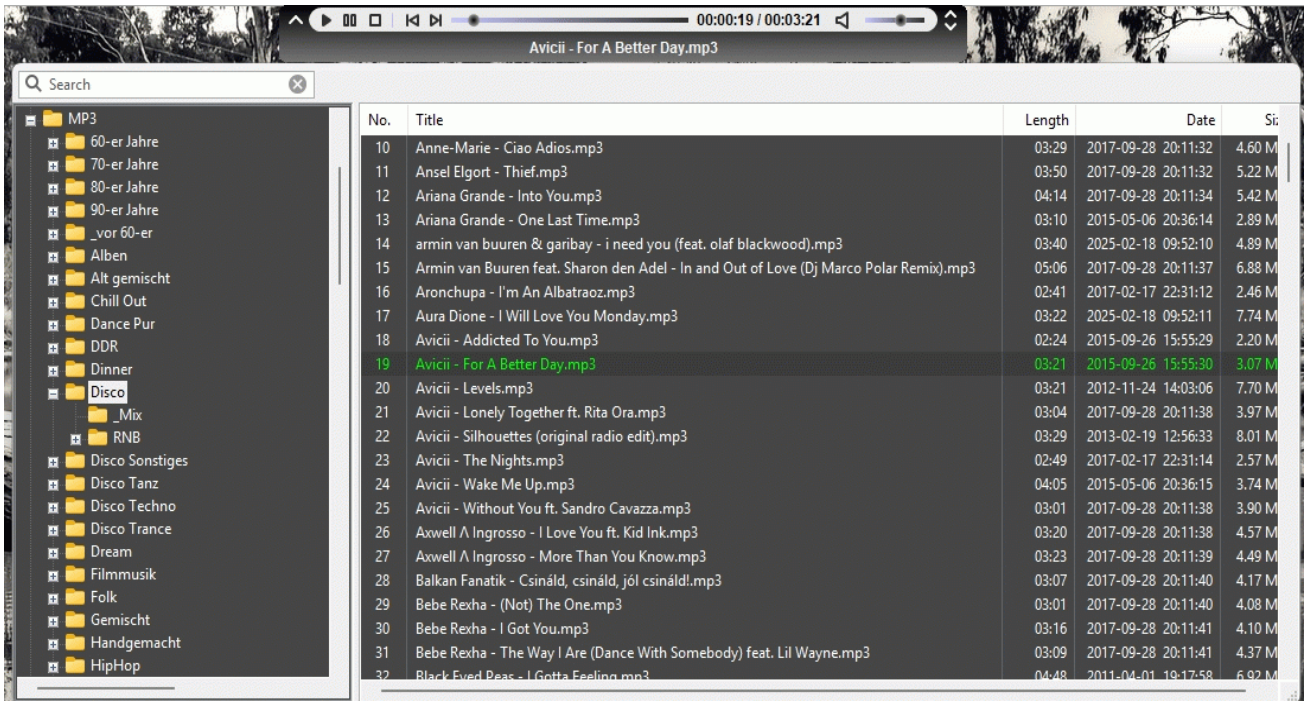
00:00:19 / 00:03:21

Avicii - For A Better Day.mp3

Search

MP3
60-er Jahre
70-er Jahre
80-er Jahre
90-er Jahre
_vor 60-er
Alben
Alt gemischt
Chill Out
Dance Pur
DDR
Dinner
Disco
_Mix
RNB
Disco Sonstiges
Disco Tanz
Disco Techno
Disco Trance
Dream
Filmmusik
Folk
Gemischt
Handgemacht
HipHop

| No. | Title | Length | Date | Si |
|---|---|---|---|---|
| 10 | Anne-Marie - Ciao Adios.mp3 | 03:29 | 2017-09-28 20:11:32 | 4.60 M |
| 11 | Ansel Elgort - Thief.mp3 | 03:50 | 2017-09-28 20:11:32 | 5.22 M |
| 12 | Ariana Grande - Into You.mp3 | 04:14 | 2017-09-28 20:11:34 | 5.42 M |
| 13 | Ariana Grande - One Last Time.mp3 | 03:10 | 2015-05-06 20:36:14 | 2.89 M |
| 14 | armin van buuren & garibay - i need you (feat. olaf blackwood).mp3 | 03:40 | 2025-02-18 09:52:10 | 4.89 M |
| 15 | Armin van Buuren feat. Sharon den Adel - In and Out of Love (Dj Marco Polar Remix).mp3 | 05:06 | 2017-09-28 20:11:37 | 6.88 M |
| 16 | Aronchupa - I'm An Albatraoz.mp3 | 02:41 | 2017-02-17 22:31:12 | 2.46 M |
| 17 | Aura Dione - I Will Love You Monday.mp3 | 03:22 | 2025-02-18 09:52:11 | 7.74 M |
| 18 | Avicii - Addicted To You.mp3 | 02:24 | 2015-09-26 15:55:29 | 2.20 M |
| 19 | Avicii - For A Better Day.mp3 | 03:21 | 2015-09-26 15:55:30 | 3.07 M |
| 20 | Avicii - Levels.mp3 | 03:21 | 2012-11-24 14:03:06 | 7.70 M |
| 21 | Avicii - Lonely Together ft. Rita Ora.mp3 | 03:04 | 2017-09-28 20:11:38 | 3.97 M |
| 22 | Avicii - Silhouettes (original radio edit).mp3 | 03:29 | 2013-02-19 12:56:33 | 8.01 M |
| 23 | Avicii - The Nights.mp3 | 02:49 | 2017-02-17 22:31:14 | 2.57 M |
| 24 | Avicii - Wake Me Up.mp3 | 04:05 | 2015-05-06 20:36:15 | 3.74 M |
| 25 | Avicii - Without You ft. Sandro Cavazza.mp3 | 03:01 | 2017-09-28 20:11:38 | 3.90 M |
| 26 | Axwell Λ Ingrosso - I Love You ft. Kid Ink.mp3 | 03:20 | 2017-09-28 20:11:38 | 4.57 M |
| 27 | Axwell Λ Ingrosso - More Than You Know.mp3 | 03:23 | 2017-09-28 20:11:39 | 4.49 M |
| 28 | Balkan Fanatik - Csináld, csináld, jól csináld!.mp3 | 03:07 | 2017-09-28 20:11:40 | 4.17 M |
| 29 | Bebe Rexha - (Not) The One.mp3 | 03:01 | 2017-09-28 20:11:40 | 4.08 M |
| 30 | Bebe Rexha - I Got You.mp3 | 03:16 | 2017-09-28 20:11:41 | 4.10 M |
| 31 | Bebe Rexha - The Way I Are (Dance With Somebody) feat. Lil Wayne.mp3 | 03:09 | 2017-09-28 20:11:41 | 4.37 M |
| 32 | Black Eyed Peas - I Gotta Feeling.mp3 | 04:48 | 2011-04-01 19:17:58 | 6.92 M |